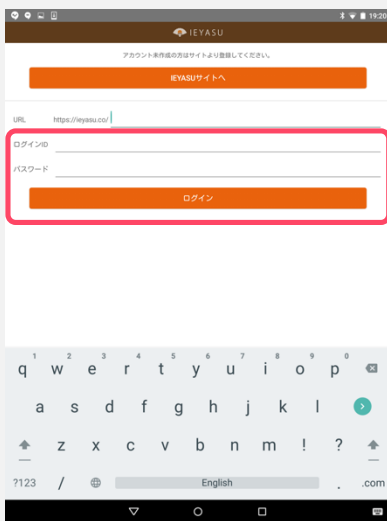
19:20

IEYASU

アカウント未作成の方はサイトより登録してください。

IEYASUサイトへ

URL https://ieyasu.co/

ログインID

パスワード

ログイン

1 2 3 4 5 6 7 8 9 0
q w e r t y u i o p
a s d f g h j k l
z x c v b n m ! ?
?123 / English , .com